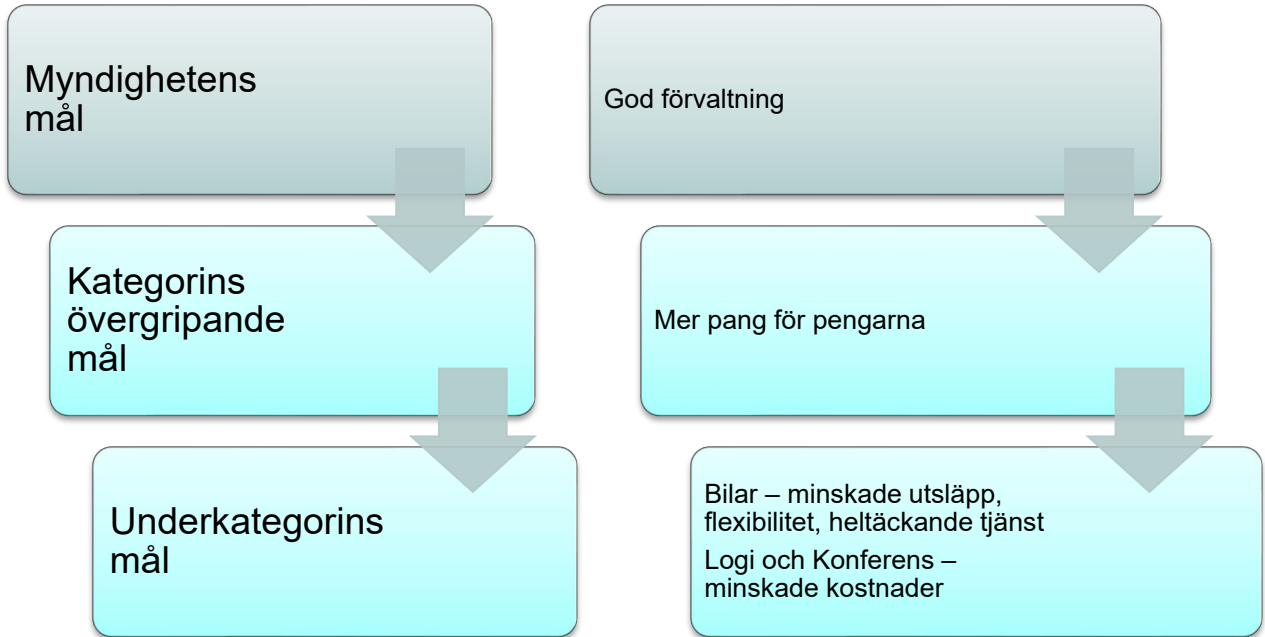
Myndighetens mål

Kategorins övergripande mål

Underkategorins mål

God förvaltning

Mer pang för pengarna

Bilar – minskade utsläpp, flexibilitet, heltäckande tjänst

Logi och Konferens – minskade kostnader